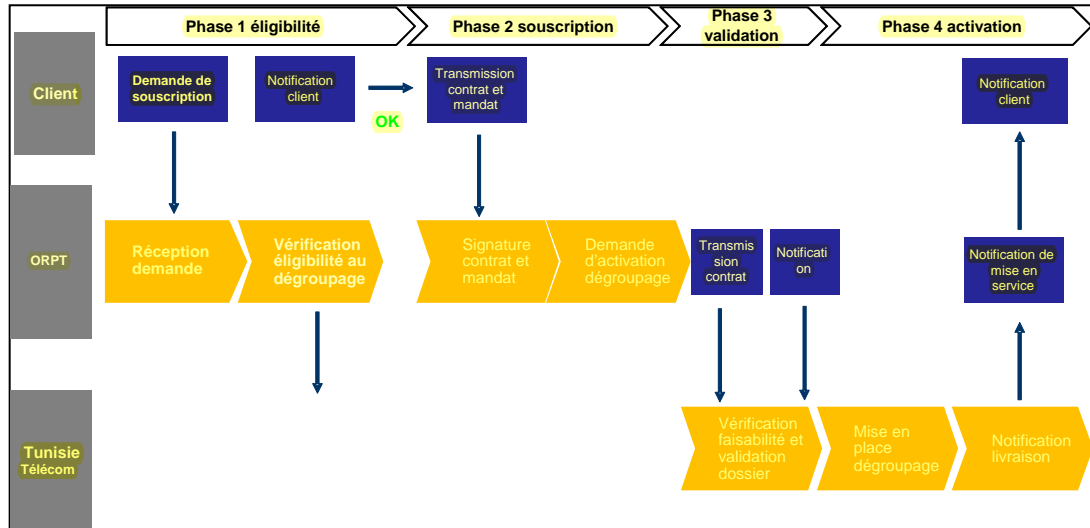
Phase 1 éligibilité

Phase 2 souscription

Phase 3 validation

Phase 4 activation

Client

Demande de souscription

Notification client

OK

Transmission contrat et mandat

Notification client

ORPT

Réception demande

Vérification éligibilité au dégroupage

Signature contrat et mandat

Demande d'activation dégroupage

Transmission contrat

Notification

Notification de mise en service

Tunisie Télécom

Vérification faisabilité et validation dossier

Mise en place dégroupage

Notification livraison